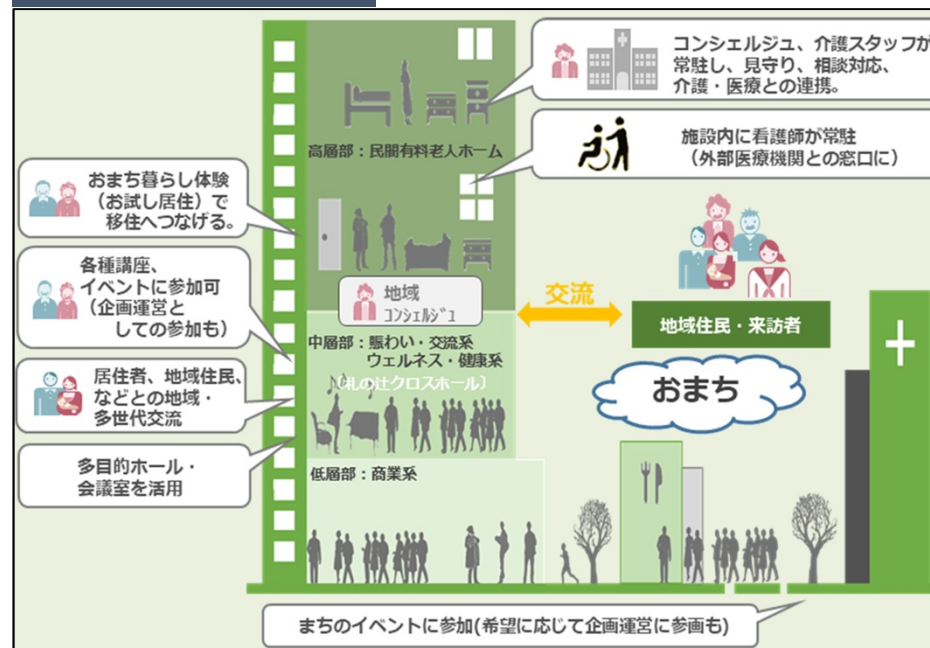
コンシェルジュ、介護スタッフが常駐し、見守り、相談対応、介護・医療との連携。

施設内に看護師が常駐
（外部医療機関との窓口に）

高層部：民間有料老人ホーム

おまち暮らし体験（お試し居住）で移住へつなげる。

各種講座、イベントに参加可（企画運営としての参加も）

居住者、地域住民、などとの地域・多世代交流

多目的ホール・会議室を活用

地域コンシェルジュ

交流

地域住民・来訪者

中層部：賑わい・交流系
ウェルネス・健康系
「札の辻クロスホール」

おまち

低層部：商業系

まちのイベントに参加(希望に応じて企画運営に参画も)